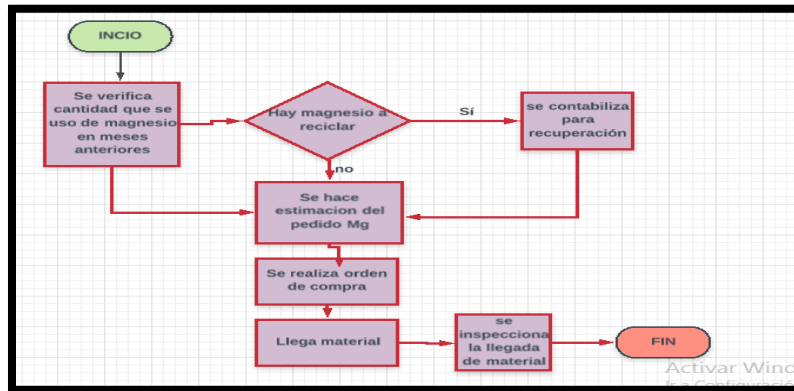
INCIO

Se verifica cantidad que se uso de magnesio en meses anteriores

Hay magnesio a reciclar

Sí

se contabiliza para recuperación

no

Se hace estimacion del pedido Mg

Se realiza orden de compra

Llega material

se inspecciona la llegada de material

FIN

Activar Wind
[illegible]